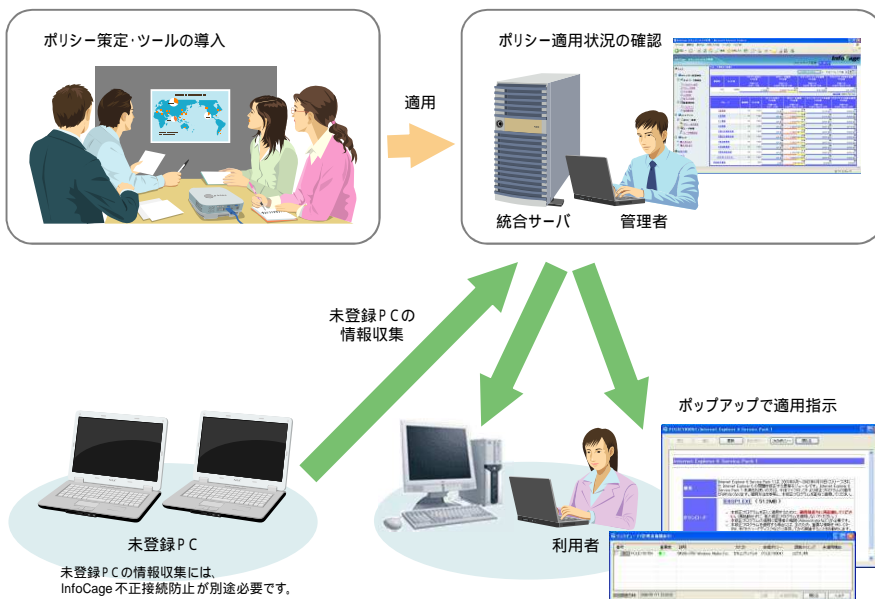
ポリシー策定･ツールの導入

適用

ポリシー適用状況の確認

統合サーバ

管理者

未登録ＰＣの
情報収集

ポップアップで適用指示

未登録ＰＣ

未登録ＰＣの情報収集には、
InfoCage 不正接続防止 が別途必要です。

利用者